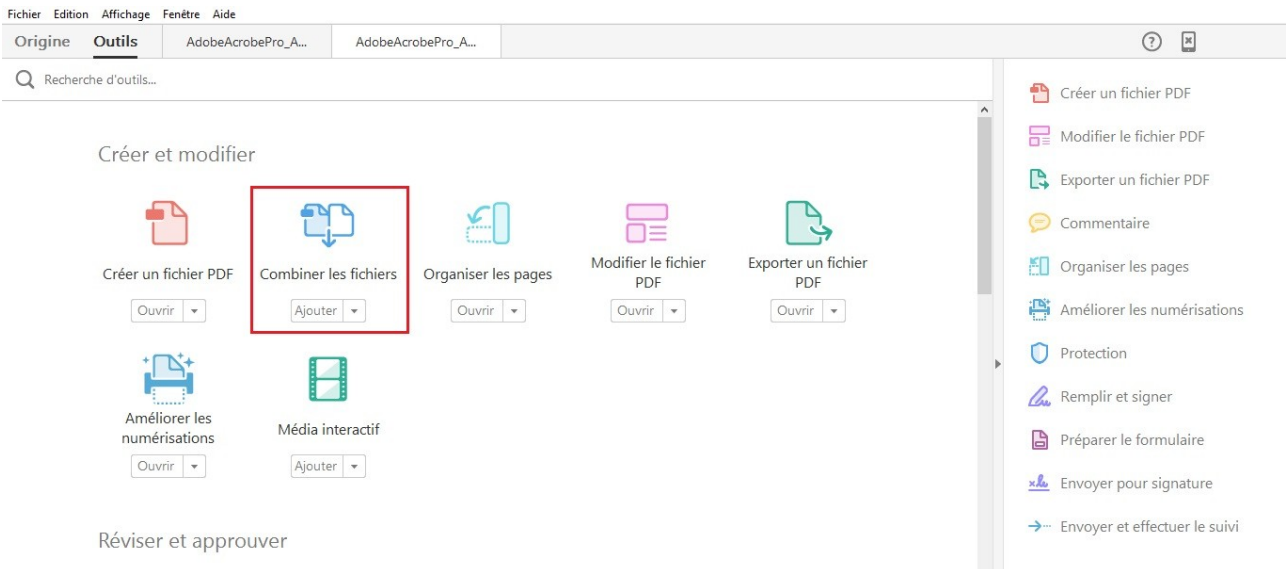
Fichier Edition Affichage Fenêtre Aide

Origine Outils AdobeAcrobePro_A... AdobeAcrobePro_A...

Recherche d'outils...

Créer et modifier

Créer un fichier PDF
Ouvrir

Combiner les fichiers
Ajouter

Organiser les pages
Ouvrir

Modifier le fichier PDF
Ouvrir

Exporter un fichier PDF
Ouvrir

Améliorer les numérisations
Ouvrir

Média interactif
Ajouter

Réviser et approuver

Créer un fichier PDF
Modifier le fichier PDF
Exporter un fichier PDF
Commentaire
Organiser les pages
Améliorer les numérisations
Protection
Remplir et signer
Préparer le formulaire
Envoyer pour signature
Envoyer et effectuer le suivi